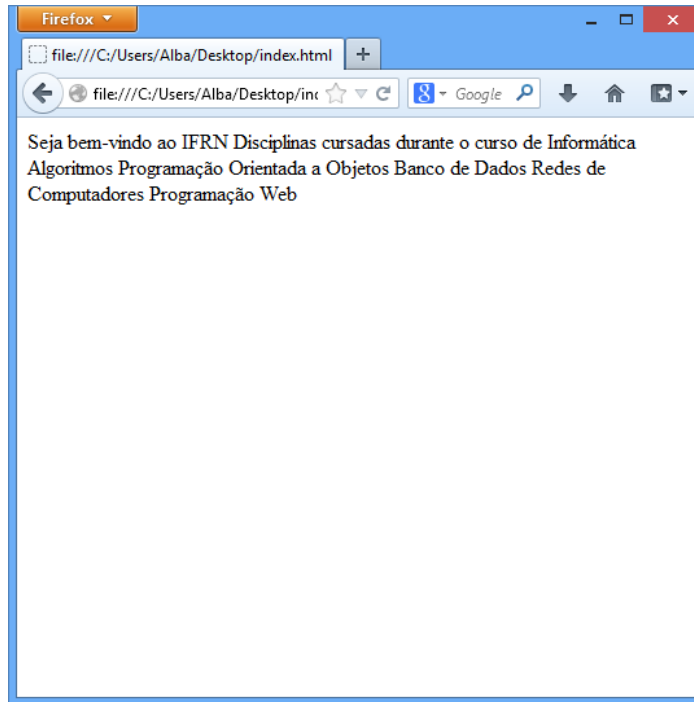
Firefox

file:///C:/Users/Alba/Desktop/index.html

+

file:///C:/Users/Alba/Desktop/inc

Google

Seja bem-vindo ao IFRN Disciplinas cursadas durante o curso de Informática Algoritmos Programação Orientada a Objetos Banco de Dados Redes de Computadores Programação Web